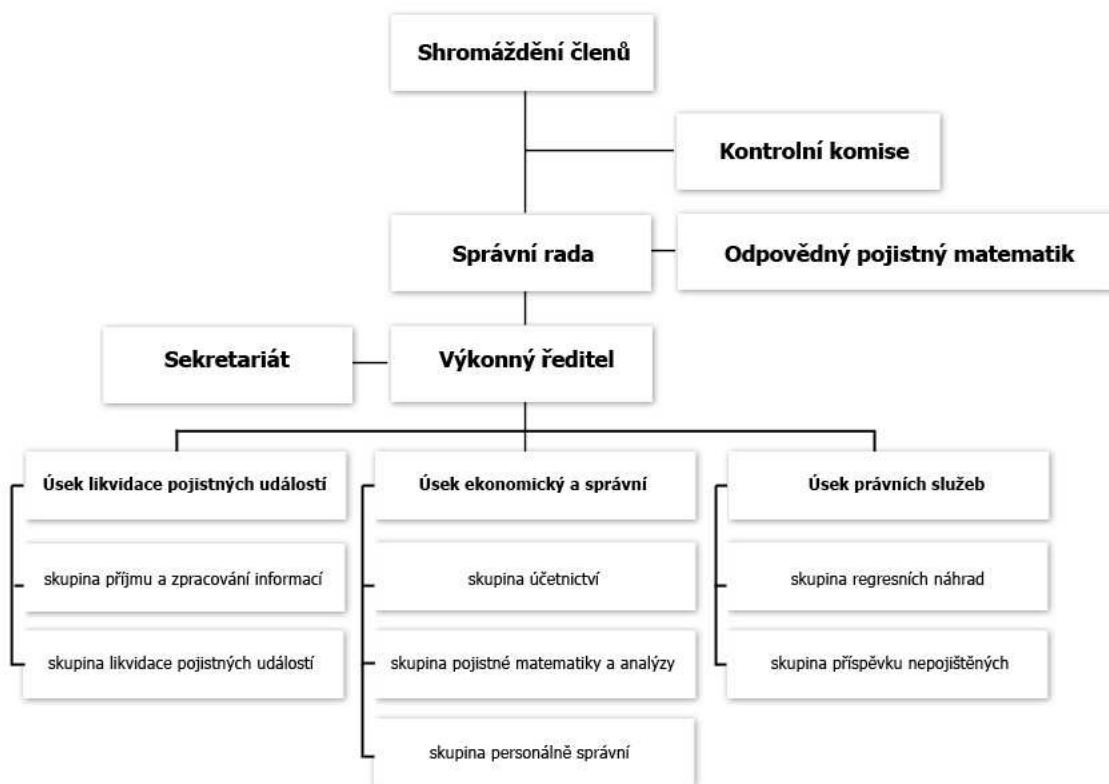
Shromáždění členů

Kontrolní komise

Správní rada

Odpovědný pojistný matematik

Sekretariát

Výkonný ředitel

Úsek likvidace pojistných událostí

skupina příjmu a zpracování informací

skupina likvidace pojistných událostí

Úsek ekonomický a správní

skupina účetnictví

skupina pojistné matematiky a analýzy

skupina personálně správní

Úsek právních služeb

skupina regresních náhrad

skupina příspěvku nepojištěných